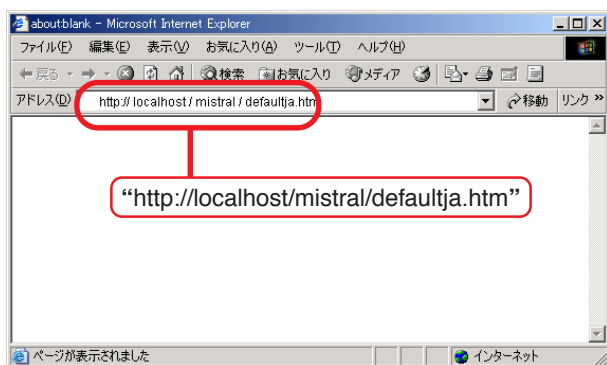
about:blank – Microsoft Internet Explorer

ファイル(F) 編集(E) 表示(V) お気に入り(A) ツール(T) ヘルプ(H)

戻る 検索 お気に入り メディア

アドレス(D) http:// localhost / mistral / defaultja.htm 移動 リンク »

“http://localhost/mistral/defaultja.htm”

ページが表示されました インターネット